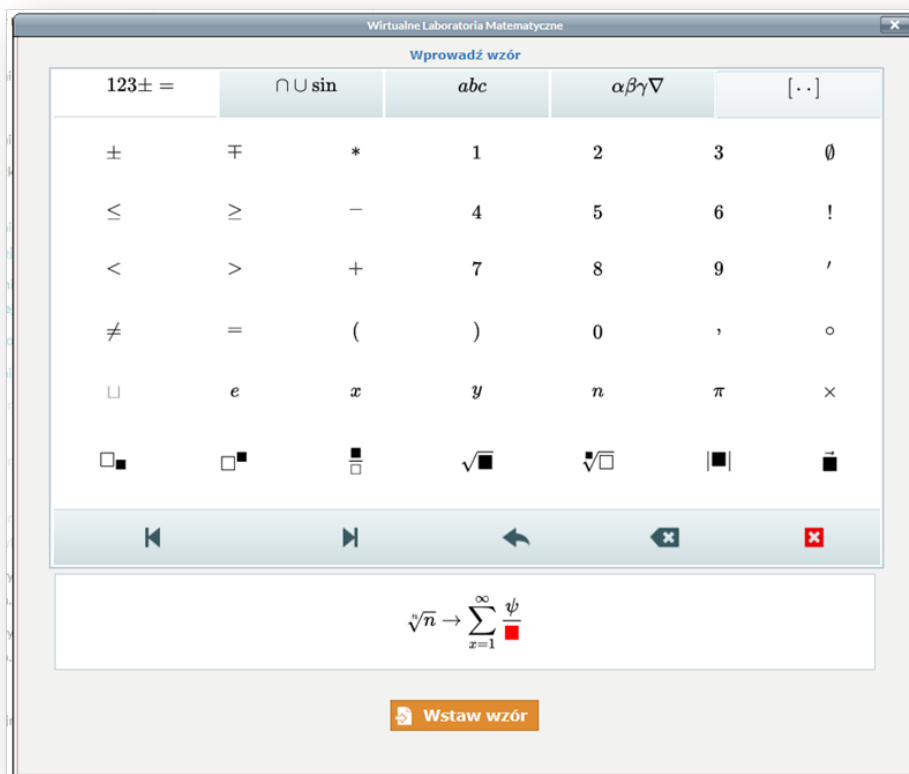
Wirtualne Laboratoria Matematyczne

Wprowadź wzór

| $123\pm=$ | $\cap\cup\sin$ | $abc$ | $\alpha\beta\gamma\nabla$ | $[\cdot\cdot]$ |
|---|---|---|---|---|

| | | | | | | |
|---|---|---|---|---|---|---|
| $\pm$ | $\mp$ | $*$ | 1 | 2 | 3 | $\emptyset$ |
| $\leq$ | $\geq$ | $-$ | 4 | 5 | 6 | ! |
| $<$ | $>$ | $+$ | 7 | 8 | 9 | $'$ |
| $\neq$ | $=$ | ( | ) | 0 | , | $\circ$ |
| $\sqcup$ | $e$ | $x$ | $y$ | $n$ | $\pi$ | $\times$ |

$\sqrt[n]{n} \rightarrow \sum_{x=1}^{\infty} \frac{\psi}{\blacksquare}$

Wstaw wzór